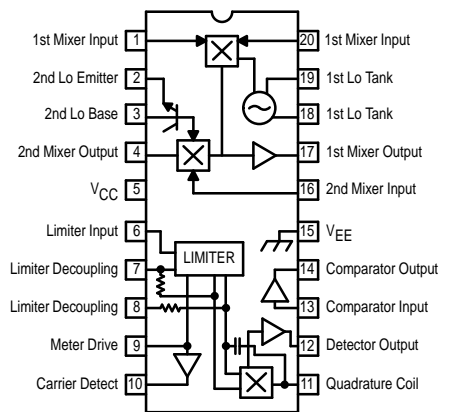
1st Mixer Input 1
2nd Lo Emitter 2
2nd Lo Base 3
2nd Mixer Output 4
$V_{CC}$ 5
Limiter Input 6
Limiter Decoupling 7
Limiter Decoupling 8
Meter Drive 9
Carrier Detect 10

20 1st Mixer Input
19 1st Lo Tank
18 1st Lo Tank
17 1st Mixer Output
16 2nd Mixer Input
15 $V_{EE}$
14 Comparator Output
13 Comparator Input
12 Detector Output
11 Quadrature Coil

LIMITER